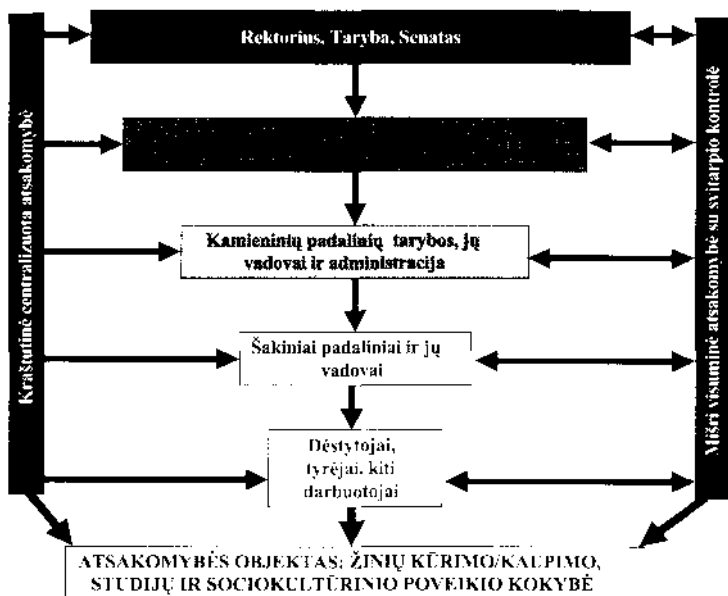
Rektorius, Taryba, Senatas

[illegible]

Kamieninių padalinių tarybos, jų vadovai ir administracija

Šakiniai padaliniai ir jų vadovai

Dėstytojai, tyrėjai, kiti darbuotojai

ATSAKOMYBĖS OBJEKTAS: ŽINIŲ KŪRIMO/KAUPIMO, STUDIJŲ IR SOCIOKULTŪRINIO POVEIKIO KOKYBĖ

Kraštutinė centralizuota atsakomybė

Mišri visuminė atsakomybė su svitarpio kontrole